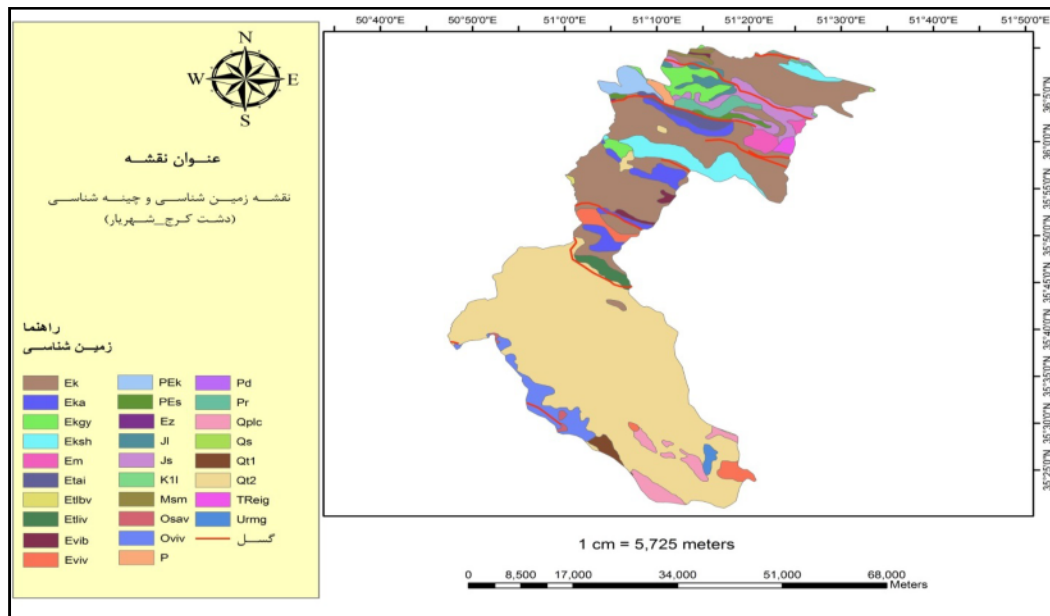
N
W
E
S

عنــوان نقشــه

نقشــه زمیــن شناســی و چینــه شناســی
(دشـت کـرج_شـهریار)

راهنما
زمیـن شناسـی

| | | |
|---|---|---|
| Ek | PEk | Pd |
| Eka | PEs | Pr |
| Ekgy | Ez | Qplc |
| Eksh | Jl | Qs |
| Em | Js | Qt1 |
| Etai | K1l | Qt2 |
| Etlbv | Msm | TReig |
| Etliv | Osav | Urmg |
| Evib | Oviv | گسـل |
| Eviv | P | |

50°40'0"E 50°50'0"E 51°0'0"E 51°10'0"E 51°20'0"E 51°30'0"E 51°40'0"E 51°50'0"E

36°5'0"N 36°0'0"N 35°55'0"N 35°50'0"N 35°45'0"N 35°40'0"N 35°35'0"N 35°30'0"N 35°25'0"N

1 cm = 5,725 meters

0 8,500 17,000 34,000 51,000 68,000
Meters